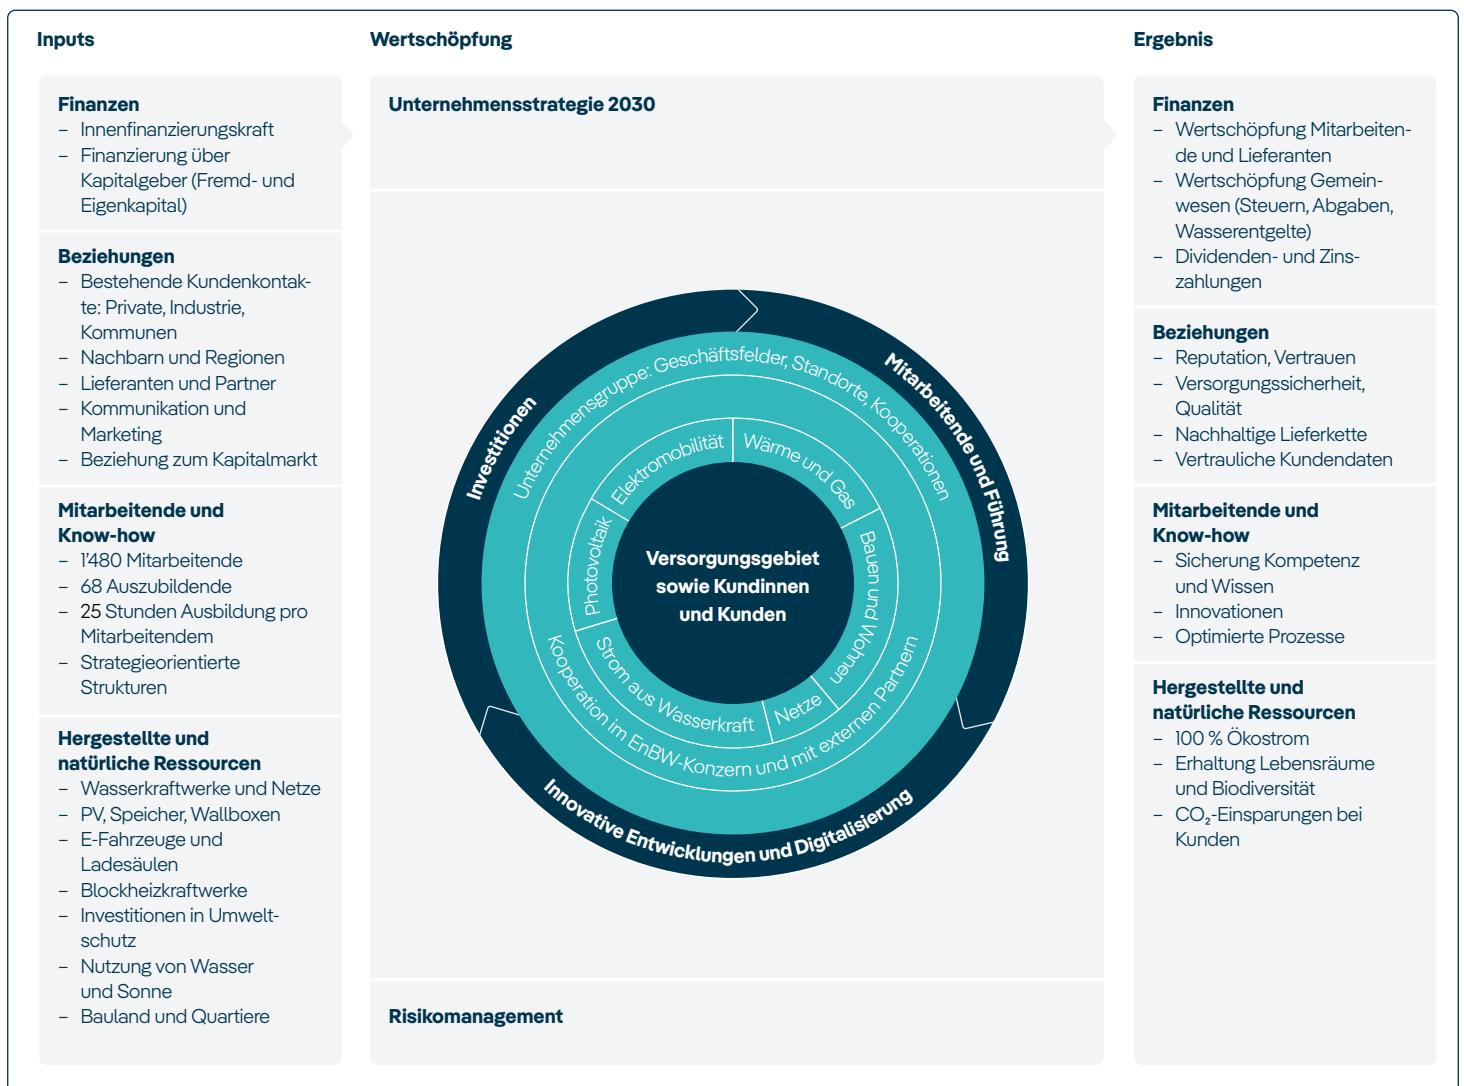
Inputs

Finanzen
– Innenfinanzierungskraft
– Finanzierung über Kapitalgeber (Fremd- und Eigenkapital)

Beziehungen
– Bestehende Kundenkontakte: Private, Industrie, Kommunen
– Nachbarn und Regionen
– Lieferanten und Partner
– Kommunikation und Marketing
– Beziehung zum Kapitalmarkt

Mitarbeitende und Know-how
– 1'480 Mitarbeitende
– 68 Auszubildende
– 25 Stunden Ausbildung pro Mitarbeitendem
– Strategieorientierte Strukturen

Hergestellte und natürliche Ressourcen
– Wasserkraftwerke und Netze
– PV, Speicher, Wallboxen
– E-Fahrzeuge und Ladesäulen
– Blockheizkraftwerke
– Investitionen in Umweltschutz
– Nutzung von Wasser und Sonne
– Bauland und Quartiere

Wertschöpfung

Unternehmensstrategie 2030

Investitionen
Mitarbeitende und Führung
Innovative Entwicklungen und Digitalisierung
Unternehmensgruppe: Geschäftsfelder, Standorte, Kooperationen
Kooperation im EnBW-Konzern und mit externen Partnern
Elektromobilität
Wärme und Gas
Bauen und Wohnen
Netze
Strom aus Wasserkraft
Photovoltaik
Versorgungsgebiet sowie Kundinnen und Kunden

Risikomanagement

Ergebnis

Finanzen
– Wertschöpfung Mitarbeitende und Lieferanten
– Wertschöpfung Gemeinwesen (Steuern, Abgaben, Wasserentgelte)
– Dividenden- und Zinszahlungen

Beziehungen
– Reputation, Vertrauen
– Versorgungssicherheit, Qualität
– Nachhaltige Lieferkette
– Vertrauliche Kundendaten

Mitarbeitende und Know-how
– Sicherung Kompetenz und Wissen
– Innovationen
– Optimierte Prozesse

Hergestellte und natürliche Ressourcen
– 100 % Ökostrom
– Erhaltung Lebensräume und Biodiversität
– $CO_2$-Einsparungen bei Kunden